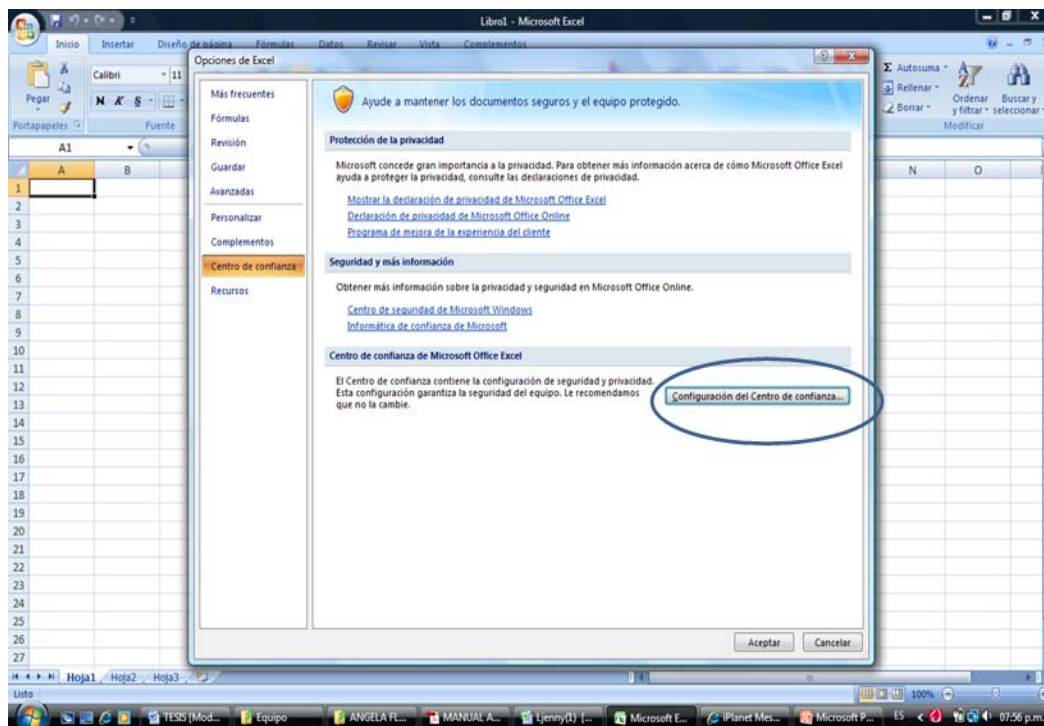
Libro1 - Microsoft Excel

Inicio Insertar Diseño de página Fórmulas Datos Revisar Vista Complementos

Pegar Calibri 11 N K S Portapapeles Fuente

Σ Autosuma Rellenar Borrar Ordenar y filtrar Buscar y seleccionar Modificar

A1

A B N O

1 2 3 4 5 6 7 8 9 10 11 12 13 14 15 16 17 18 19 20 21 22 23 24 25 26 27

Opciones de Excel

Más frecuentes
Fórmulas
Revisión
Guardar
Avanzadas
Personalizar
Complementos
Centro de confianza
Recursos

Ayude a mantener los documentos seguros y el equipo protegido.

Protección de la privacidad

Microsoft concede gran importancia a la privacidad. Para obtener más información acerca de cómo Microsoft Office Excel ayuda a proteger la privacidad, consulte las declaraciones de privacidad.

Mostrar la declaración de privacidad de Microsoft Office Excel
Declaración de privacidad de Microsoft Office Online
Programa de mejora de la experiencia del cliente

Seguridad y más información

Obtener más información sobre la privacidad y seguridad en Microsoft Office Online.

Centro de seguridad de Microsoft Windows
Informática de confianza de Microsoft

Centro de confianza de Microsoft Office Excel

El Centro de confianza contiene la configuración de seguridad y privacidad. Esta configuración garantiza la seguridad del equipo. Le recomendamos que no la cambie.

Configuración del Centro de confianza...

Aceptar Cancelar

Hoja1 Hoja2 Hoja3

Listo 100%

TESIS [Mod... Equipo ANGELA FL... MANUAL A... Ljenny(1) [... Microsoft E... iPlanet Mes... Microsoft P... ES 07:56 p.m.